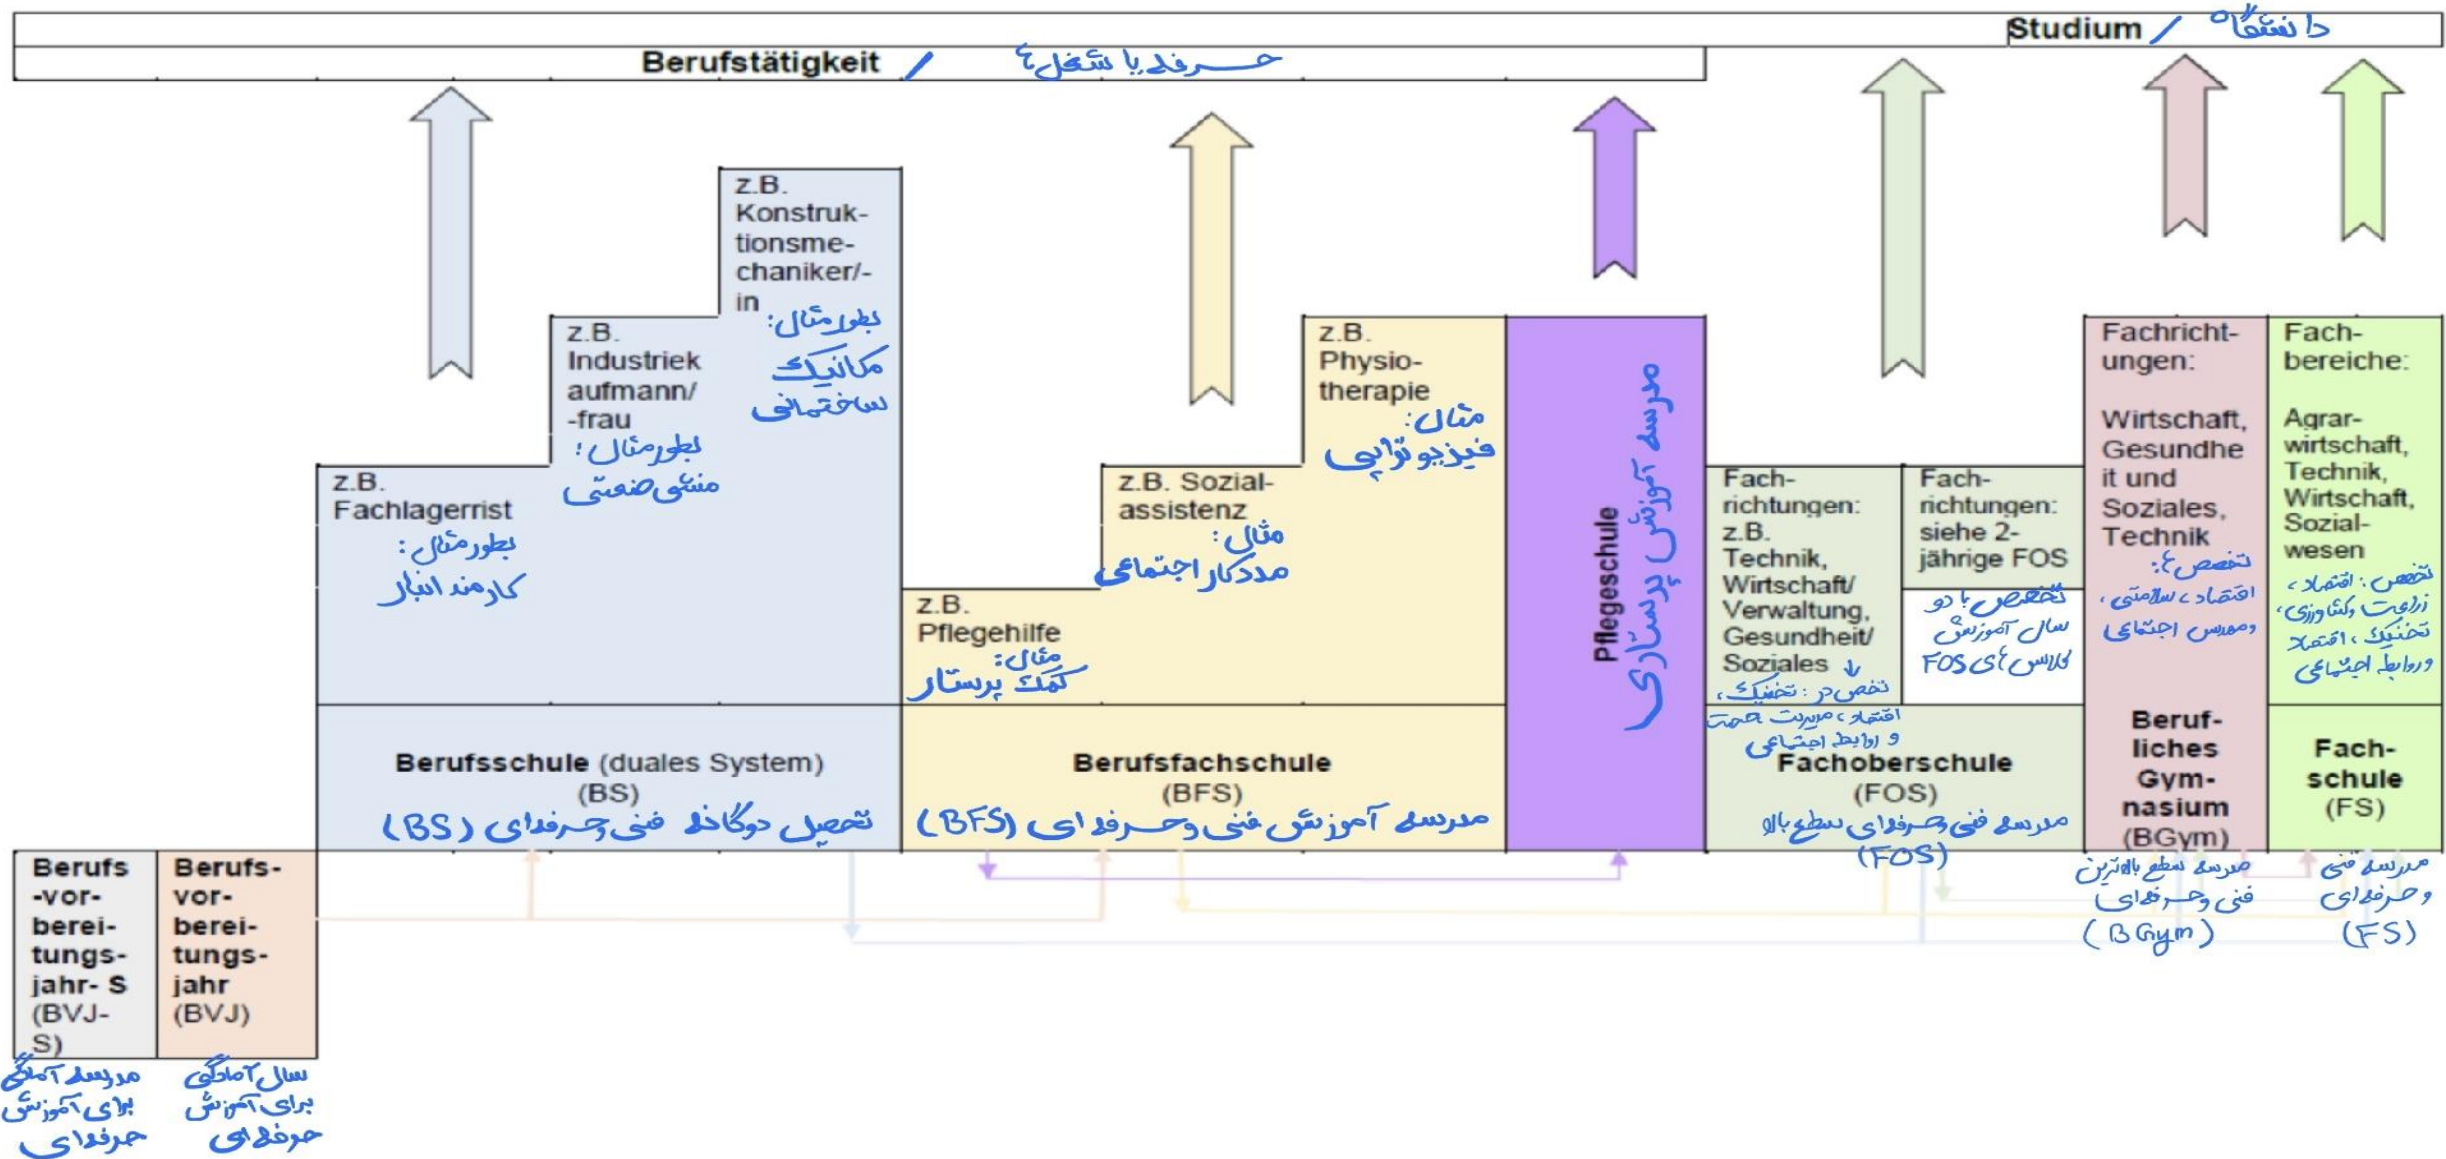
Studium / دانشگاه

Berufstätigkeit / حرفه یا شغل

z.B. Konstruktionsmechaniker/-in
بطور مثال: مکانیک ساختمانی

z.B. Industriekaufmann/-frau
بطور مثال: منشی صنعتی

z.B. Fachlagerrist
بطور مثال: کارمند انبار

z.B. Pflegehilfe
مثال: کمک پرستار

z.B. Sozialassistenz
مثال: مددکار اجتماعی

z.B. Physiotherapie
مثال: فیزیوتراپی

Pflegeschule
مدرسه آموزش پرستاری

Fachrichtungen: z.B. Technik, Wirtschaft/ Verwaltung, Gesundheit/ Soziales
تخصص در: تکنیک، اقتصاد، مدیریت، صحت و روابط اجتماعی

Fachrichtungen: siehe 2-jährige FOS
تخصص با دو سال آموزش کلاس های FOS

Fachrichtungen: Wirtschaft, Gesundheit und Soziales, Technik
تخصص: اقتصاد، سلامتی، و مدرس اجتماعی

Fachbereiche: Agrarwirtschaft, Technik, Wirtschaft, Sozialwesen
تخصص: اقتصاد، زراعت و کشاورزی، تخنیک، اقتصاد و روابط اجتماعی

Berufsschule (duales System) (BS)
تحصیل دوگانه فنی حرفه ای (BS)

Berufsfachschule (BFS)
مدرسه آموزش فنی و حرفه ای (BFS)

Fachoberschule (FOS)
مدرسه فنی و حرفه ای سطح بالا (FOS)

Berufliches Gymnasium (BGym)
مدرسه سطح بالاترین فنی و حرفه ای (BGym)

Fachschule (FS)
مدرسه فنی و حرفه ای (FS)

Berufs-vor-berei-tungs-jahr- S (BVJ-S)
مدرسه آمادگی برای آموزش حرفه ای

Berufs-vor-berei-tungs-jahr (BVJ)
سال آمادگی برای آموزش حرفه ای